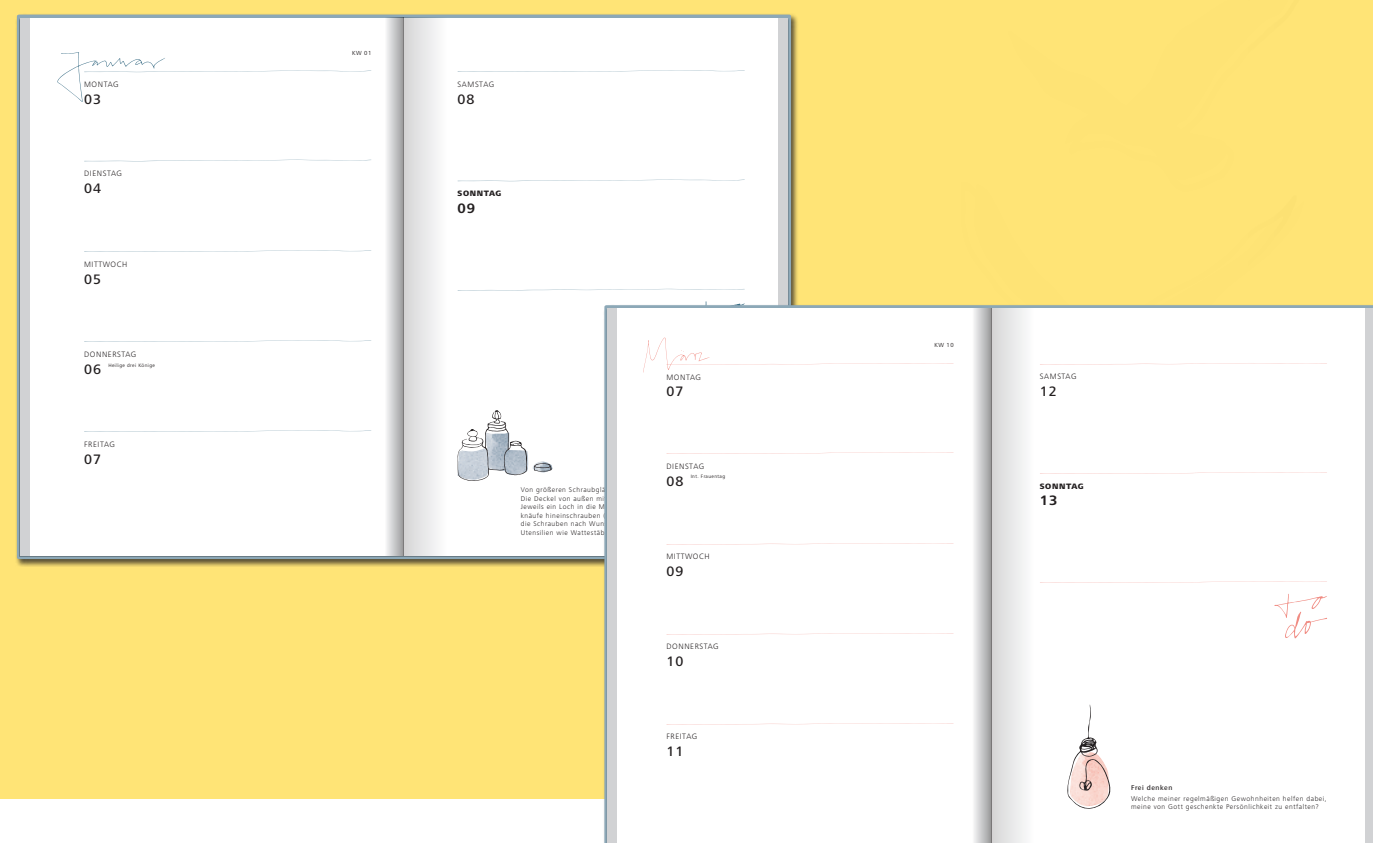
Januar

KW 01

MONTAG
03

DIENSTAG
04

MITTWOCH
05

DONNERSTAG
06 Heilige drei Könige

FREITAG
07

SAMSTAG
08

SONNTAG
09

Von größeren Schraubgl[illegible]
Die Deckel von außen mi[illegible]
Jeweils ein Loch in die M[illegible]
knäufe hineinschrauben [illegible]
die Schrauben nach Wun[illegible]
Utensilien wie Wattestäb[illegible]

März

KW 10

MONTAG
07

DIENSTAG
08 Int. Frauentag

MITTWOCH
09

DONNERSTAG
10

FREITAG
11

SAMSTAG
12

SONNTAG
13

to do

Frei denken
Welche meiner regelmäßigen Gewohnheiten helfen dabei, meine von Gott geschenkte Persönlichkeit zu entfalten?